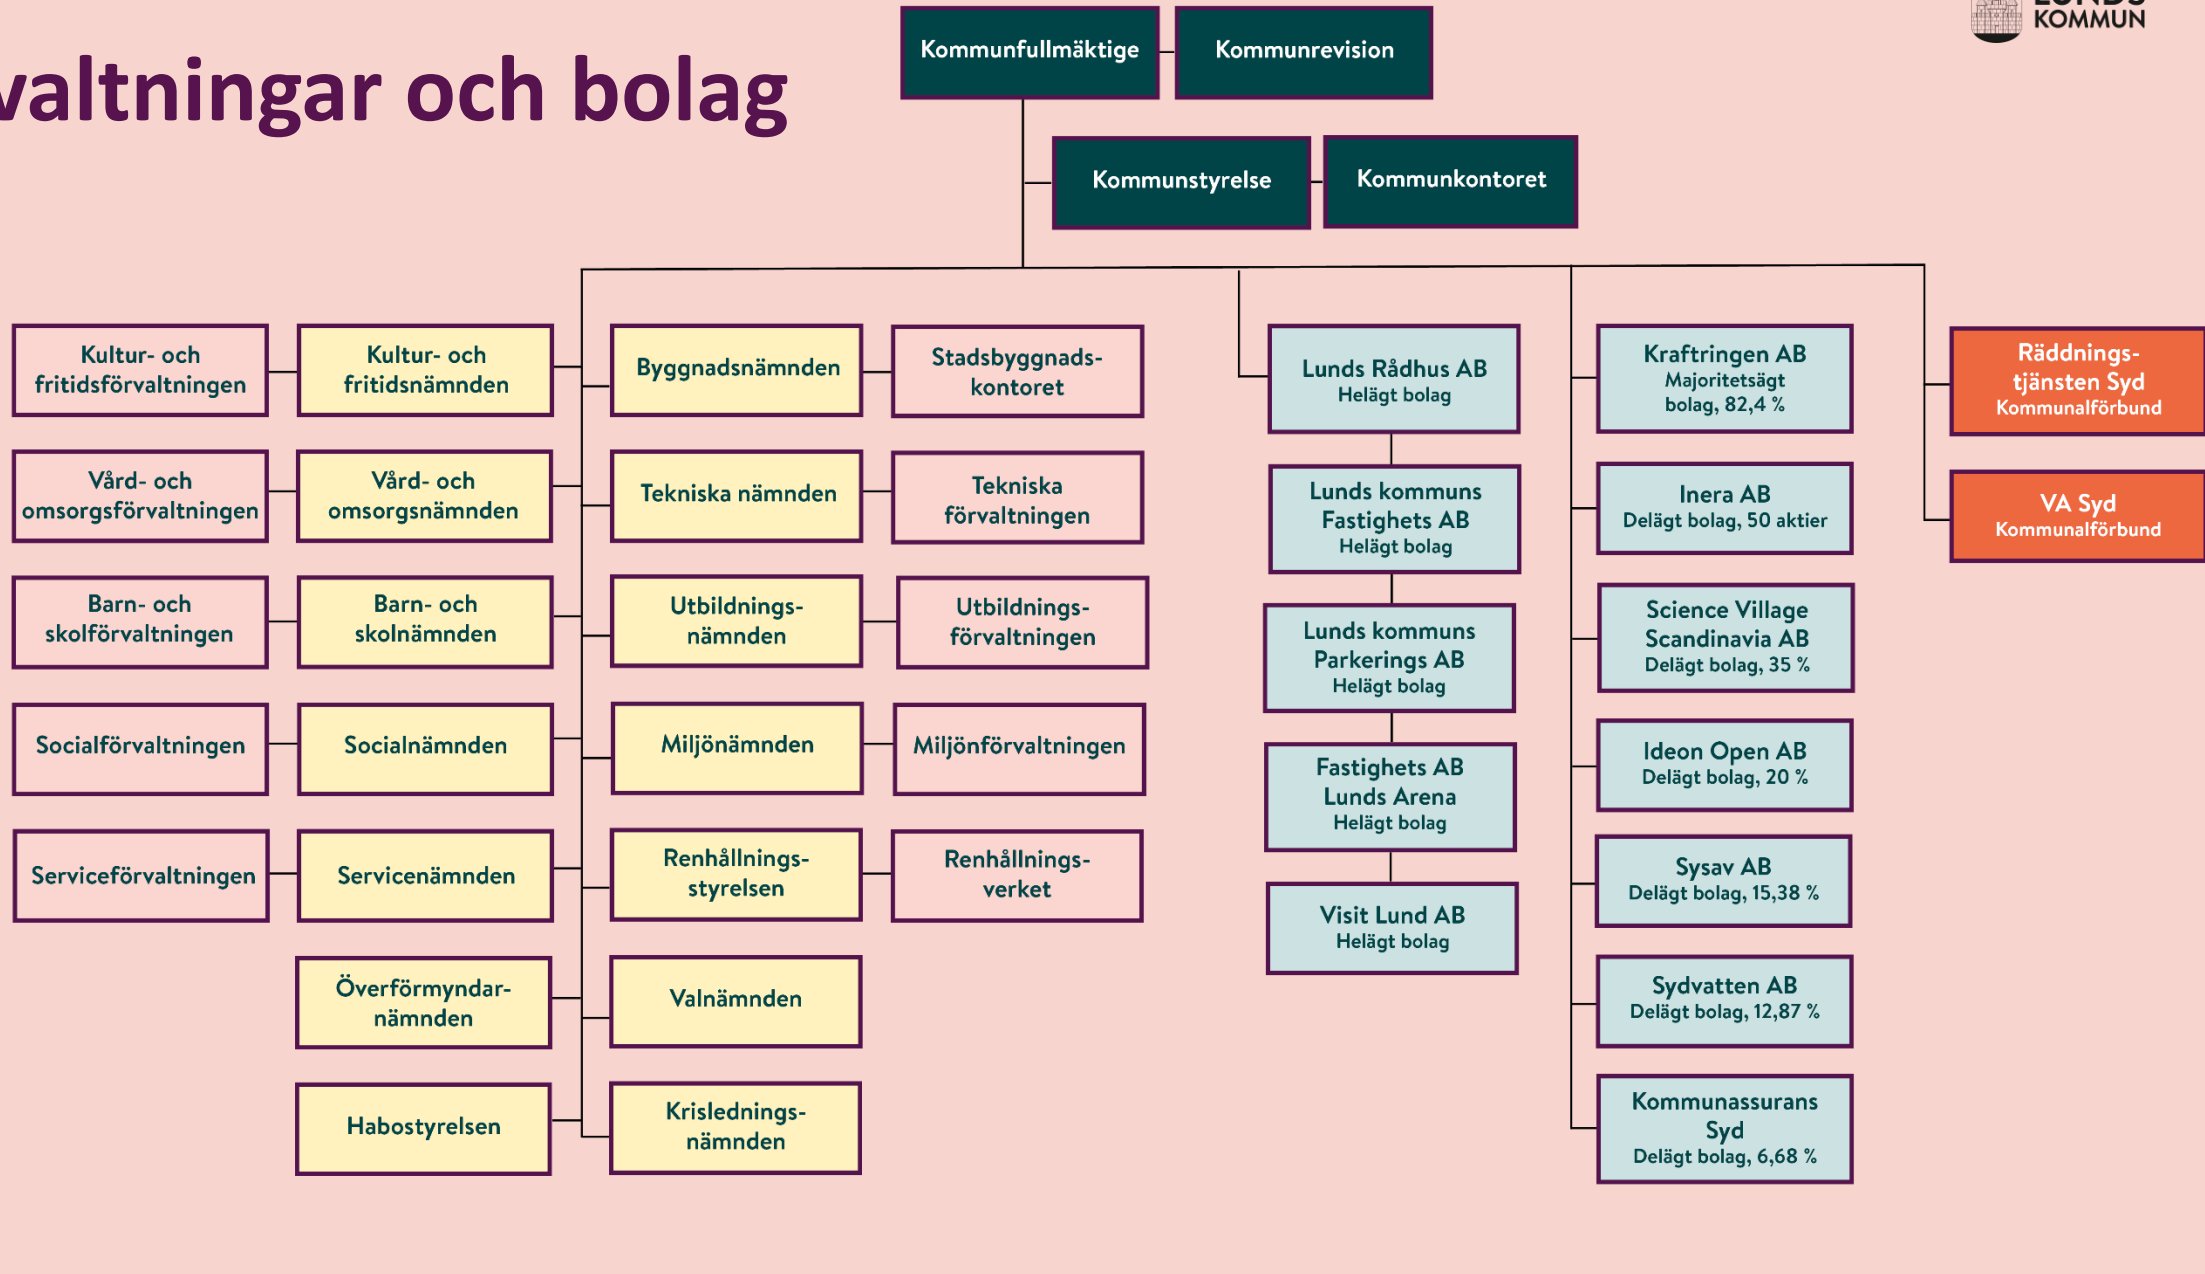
valtningar och bolag

KOMMUN

Kommunfullmäktige

Kommunrevision

Kommunstyrelse

Kommunkontoret

Kultur- och fritidsförvaltningen

Kultur- och fritidsnämnden

Vård- och omsorgsförvaltningen

Vård- och omsorgsnämnden

Barn- och skolförvaltningen

Barn- och skolnämnden

Socialförvaltningen

Socialnämnden

Serviceförvaltningen

Servicenämnden

Överförmyndarnämnden

Habostyrelsen

Byggnadsnämnden

Stadsbyggnadskontoret

Tekniska nämnden

Tekniska förvaltningen

Utbildningsnämnden

Utbildningsförvaltningen

Miljönämnden

Miljönförvaltningen

Renhållningsstyrelsen

Renhållningsverket

Valnämnden

Krisledningsnämnden

Lunds Rådhus AB
Helägt bolag

Lunds kommuns Fastighets AB
Helägt bolag

Lunds kommuns Parkerings AB
Helägt bolag

Fastighets AB Lunds Arena
Helägt bolag

Visit Lund AB
Helägt bolag

Kraftringen AB
Majoritetsägt bolag, 82,4 %

Inera AB
Delägt bolag, 50 aktier

Science Village Scandinavia AB
Delägt bolag, 35 %

Ideon Open AB
Delägt bolag, 20 %

Sysav AB
Delägt bolag, 15,38 %

Sydvatten AB
Delägt bolag, 12,87 %

Kommunassurans Syd
Delägt bolag, 6,68 %

Räddningstjänsten Syd
Kommunalförbund

VA Syd
Kommunalförbund